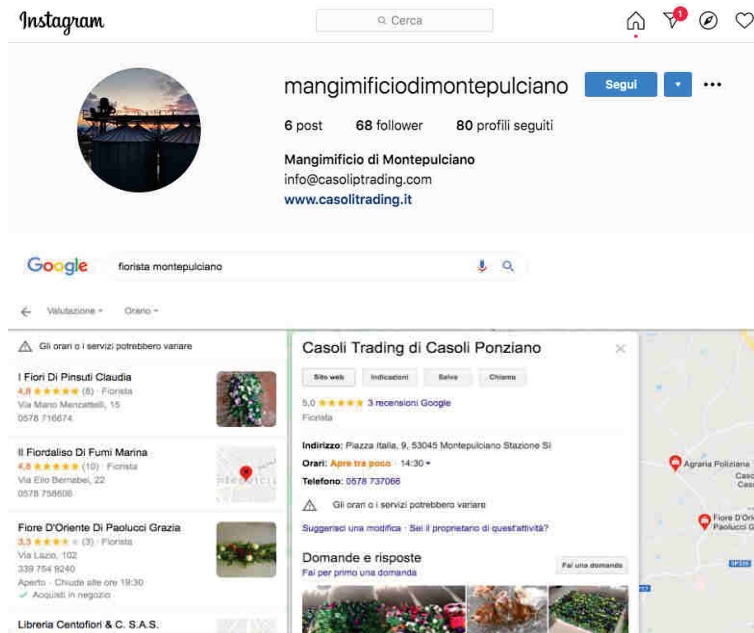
Instagram

Cerca

1

mangimificiodimontepulciano

Segui

6 post 68 follower 80 profili seguiti

Mangimificio di Montepulciano
info@casoliptrading.com
www.casolitrading.it

Google

fiorista montepulciano

Valutazione Orario

Gli orari o i servizi potrebbero variare

I Fiori Di Pinsuti Claudia
4,8 ★★★★★ (8) · Fiorista
Via Mario Mencattelli, 15
0578 716674

Il Fiordaliso Di Fumi Marina
4,8 ★★★★★ (10) · Fiorista
Via Elio Bernabei, 22
0578 758608

Fiore D'Oriente Di Paolucci Grazia
3,3 ★★★★★ (3) · Fiorista
Via Lazio, 102
339 754 9240
Aperto · Chiude alle ore 19:30
✓ Acquisti in negozio

Libreria Centofiori & C. S.A.S.

Casoli Trading di Casoli Ponziano

Sito web Indicazioni Salva Chiama

5,0 ★★★★★ 3 recensioni Google
Fiorista

Indirizzo: Piazza Italia, 9, 53045 Montepulciano Stazione SI
Orari: Apre tra poco · 14:30
Telefono: 0578 737066

Gli orari o i servizi potrebbero variare

Suggerisci una modifica · Sei il proprietario di quest'attività?

Domande e risposte
Fai per primo una domanda

Fai una domanda

Agraria Poliziana
Fiore D'Ori Paolucci G